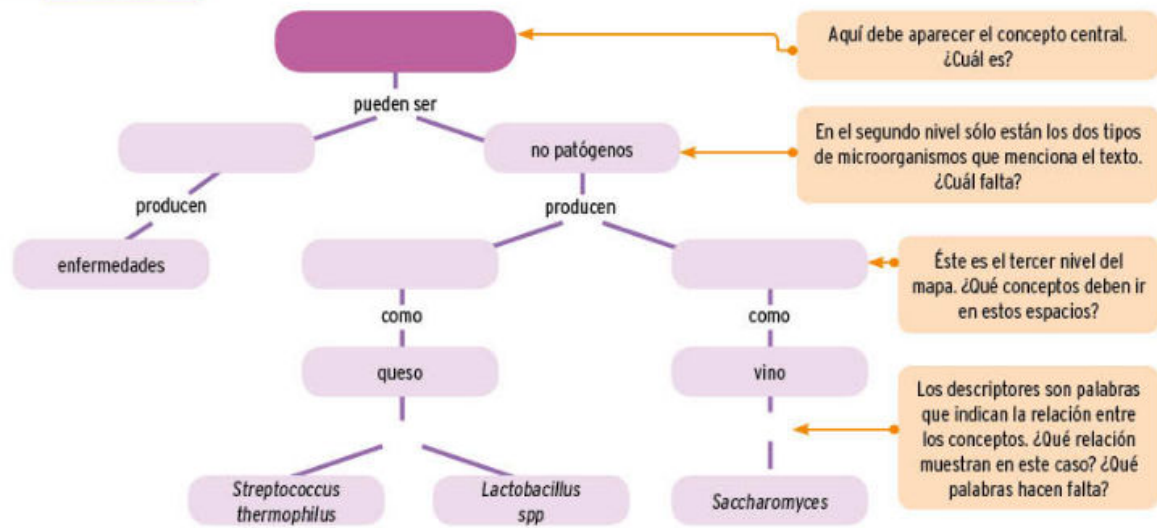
pueden ser

no patógenos

producen

producen

enfermedades

como

como

queso

vino

Streptococcus thermophilus

Lactobacillus spp

Saccharomyces

Aquí debe aparecer el concepto central. ¿Cuál es?

En el segundo nivel sólo están los dos tipos de microorganismos que menciona el texto. ¿Cuál falta?

Éste es el tercer nivel del mapa. ¿Qué conceptos deben ir en estos espacios?

Los descriptores son palabras que indican la relación entre los conceptos. ¿Qué relación muestran en este caso? ¿Qué palabras hacen falta?